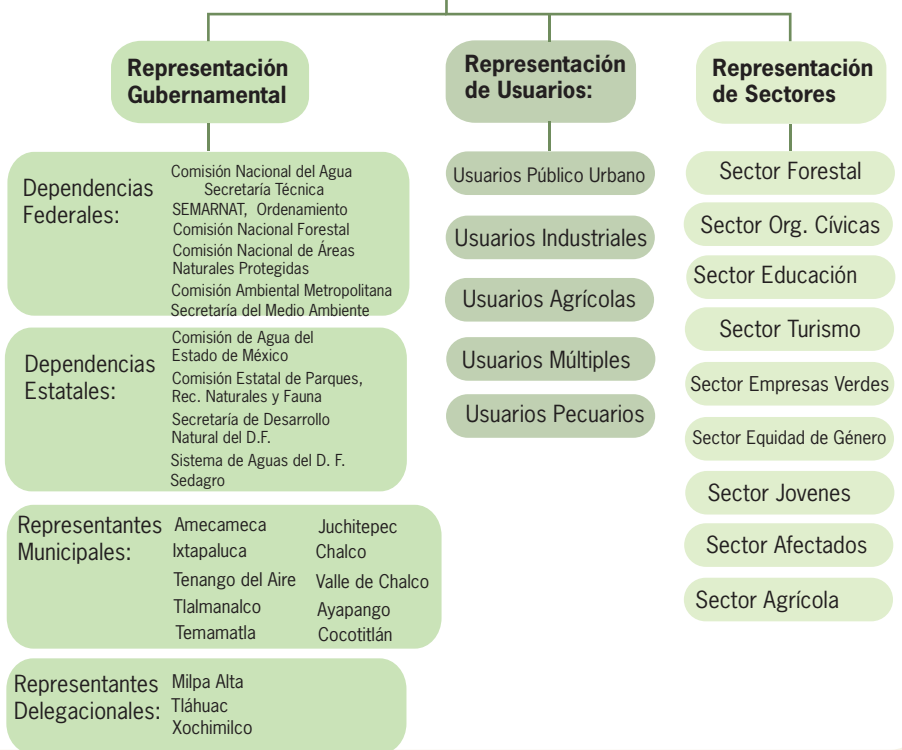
Representación Gubernamental

Representación de Usuarios:

Representación de Sectores

Dependencias Federales:
Comisión Nacional del Agua
Secretaría Técnica
SEMARNAT, Ordenamiento
Comisión Nacional Forestal
Comisión Nacional de Áreas Naturales Protegidas
Comisión Ambiental Metropolitana
Secretaría del Medio Ambiente

Dependencias Estatales:
Comisión de Agua del Estado de México
Comisión Estatal de Parques, Rec. Naturales y Fauna
Secretaría de Desarrollo Natural del D.F.
Sistema de Aguas del D. F.
Sedagro

Representantes Municipales:
Amecameca
Ixtapaluca
Tenango del Aire
Tlalmanalco
Temamatla
Juchitepec
Chalco
Valle de Chalco
Ayapango
Cocotitlán

Representantes Delegacionales:
Milpa Alta
Tláhuac
Xochimilco

Usuarios Público Urbano
Usuarios Industriales
Usuarios Agrícolas
Usuarios Múltiples
Usuarios Pecuarios

Sector Forestal
Sector Org. Cívicas
Sector Educación
Sector Turismo
Sector Empresas Verdes
Sector Equidad de Género
Sector Jovenes
Sector Afectados
Sector Agrícola